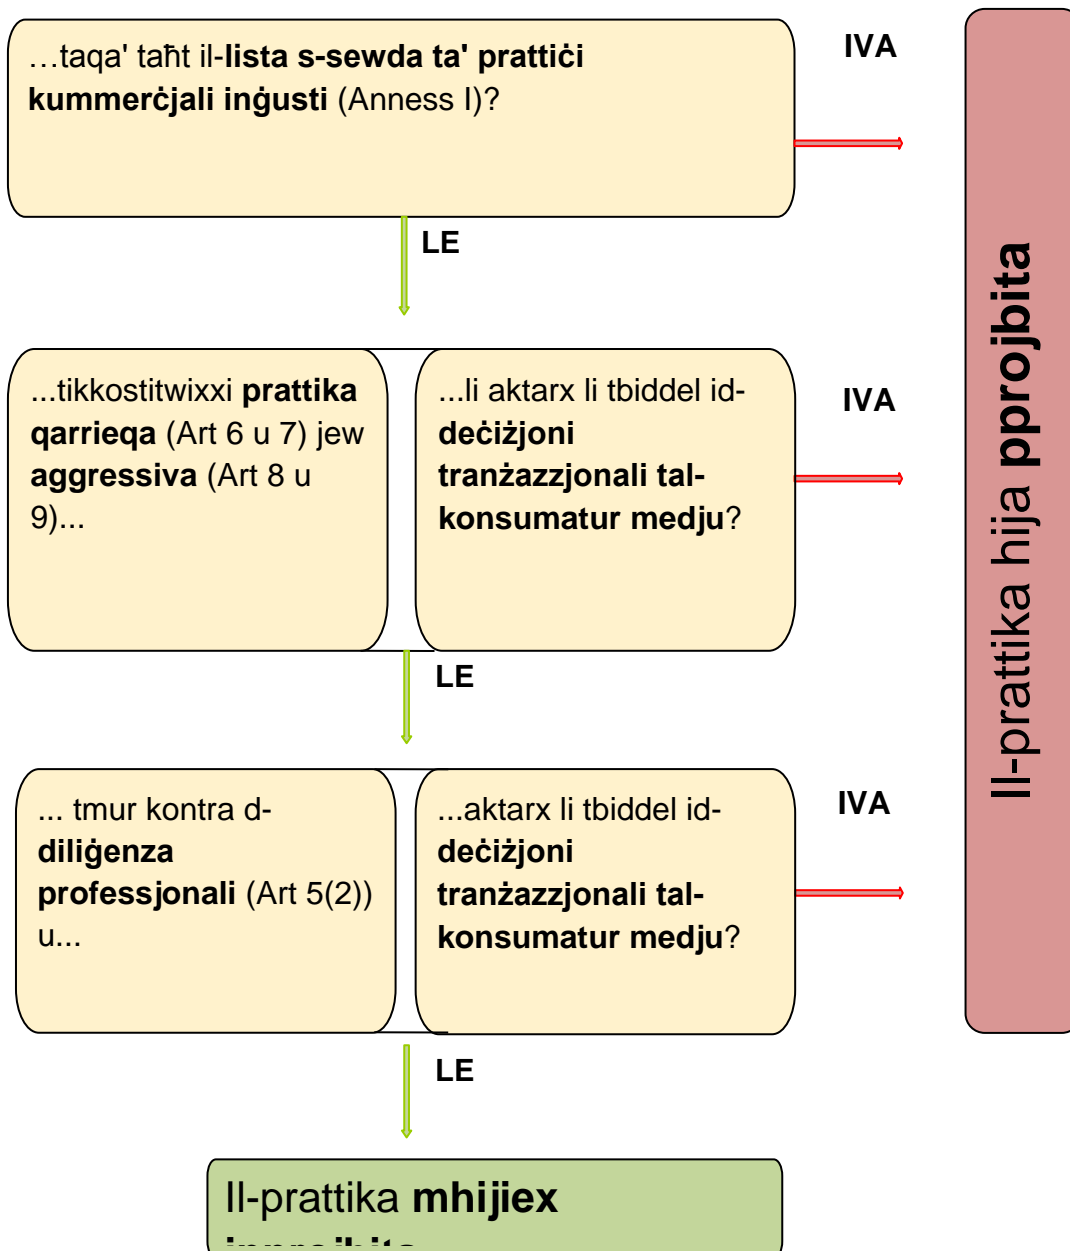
…taqa' taħt il-**lista s-sewda ta' prattiċi kummerċjali inġusti** (Anness I)?

IVA

LE

...tikkostitwixxi **prattika qarrieqa** (Art 6 u 7) jew **aggressiva** (Art 8 u 9)...

...li aktarx li tbiddel id-**deċiżjoni tranżazzjonali tal-konsumatur medju**?

IVA

LE

... tmur kontra d-**diliġenza professjonali** (Art 5(2)) u...

...aktarx li tbiddel id-**deċiżjoni tranżazzjonali tal-konsumatur medju**?

IVA

LE

Il-prattika **mhijiex** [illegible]

Il-prattika hija **pprojbita**